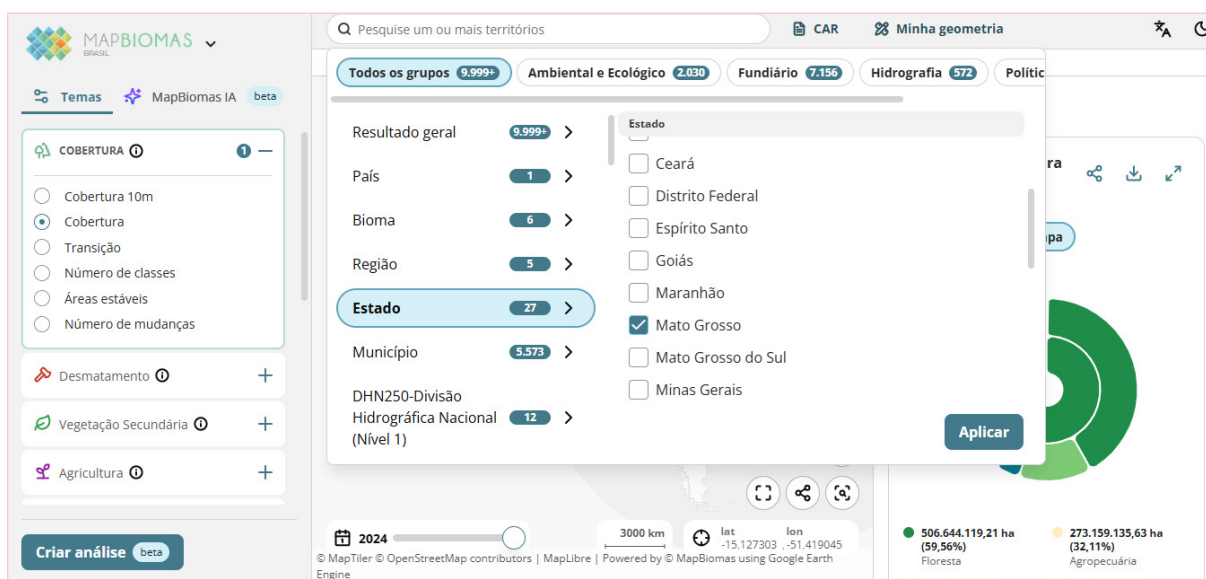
MAPBIOMAS BRASIL

Pesquise um ou mais territórios

CAR

Minha geometria

Temas

MapBiomas IA beta

COBERTURA 1

Cobertura 10m

Cobertura

Transição

Número de classes

Áreas estáveis

Número de mudanças

Desmatamento

Vegetação Secundária

Agricultura

Criar análise beta

Todos os grupos 9.999+

Ambiental e Ecológico 2.030

Fundiário 7.156

Hidrografia 572

Polític

Resultado geral 9.999+

País 1

Bioma 6

Região 5

Estado 27

Município 5.573

DHN250-Divisão Hidrográfica Nacional (Nível 1) 12

Estado

Ceará

Distrito Federal

Espírito Santo

Goiás

Maranhão

Mato Grosso

Mato Grosso do Sul

Minas Gerais

Aplicar

ra

pa

2024

3000 km

lat -15,127303

lon -51,419045

© MapTiler © OpenStreetMap contributors | MapLibre | Powered by © MapBiomas using Google Earth Engine

506.644.119,21 ha (59,56%) Floresta

273.159.135,63 ha (32,11%) Agropecuária